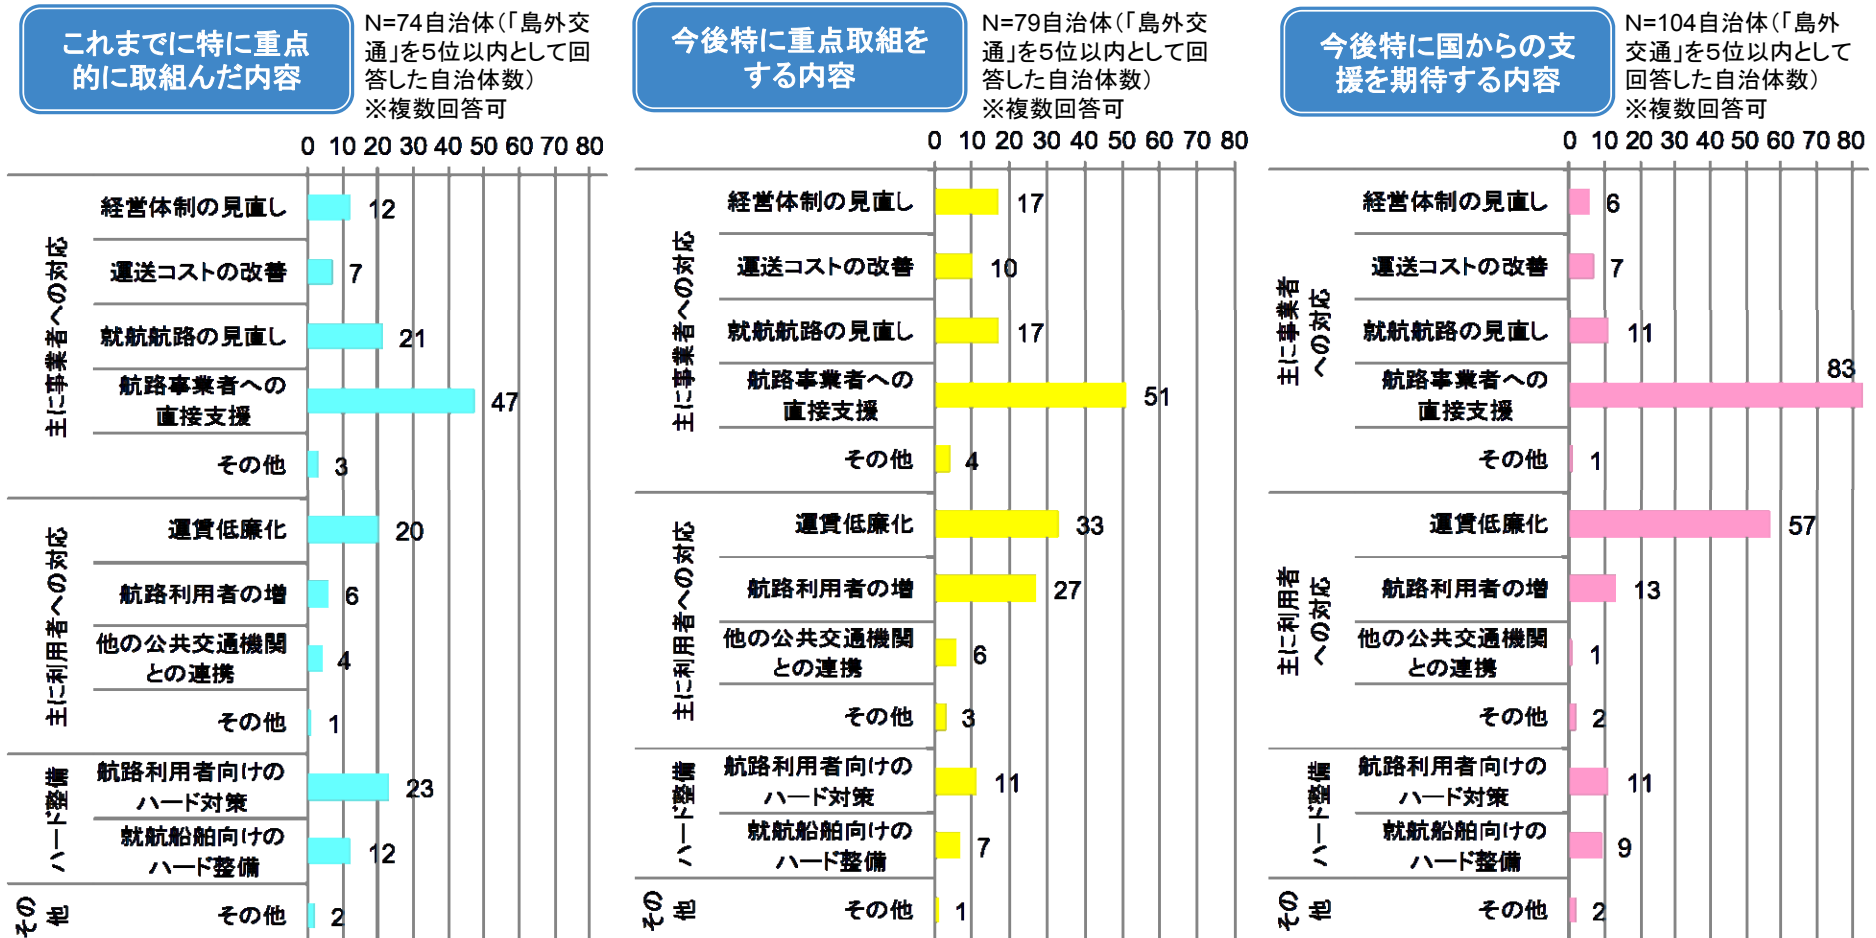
これまでに特に重点的に取組んだ内容

N=74自治体（「島外交通」を5位以内として回答した自治体数）
※複数回答可

0 10 20 30 40 50 60 70 80

主に事業者への対応
経営体制の見直し 12
運送コストの改善 7
就航航路の見直し 21
航路事業者への直接支援 47
その他 3

主に利用者への対応
運賃低廉化 20
航路利用者の増 6
他の公共交通機関との連携 4
その他 1

ハード整備
航路利用者向けのハード対策 23
就航船舶向けのハード整備 12

その他
その他 2

今後特に重点取組をする内容

N=79自治体（「島外交通」を5位以内として回答した自治体数）
※複数回答可

0 10 20 30 40 50 60 70 80

主に事業者への対応
経営体制の見直し 17
運送コストの改善 10
就航航路の見直し 17
航路事業者への直接支援 51
その他 4

主に利用者への対応
運賃低廉化 33
航路利用者の増 27
他の公共交通機関との連携 6
その他 3

ハード整備
航路利用者向けのハード対策 11
就航船舶向けのハード整備 7

その他
その他 1

今後特に国からの支援を期待する内容

N=104自治体（「島外交通」を5位以内として回答した自治体数）
※複数回答可

0 10 20 30 40 50 60 70 80

主に事業者への対応
経営体制の見直し 6
運送コストの改善 7
就航航路の見直し 11
航路事業者への直接支援 83
その他 1

主に利用者への対応
運賃低廉化 57
航路利用者の増 13
他の公共交通機関との連携 1
その他 2

ハード整備
航路利用者向けのハード対策 11
就航船舶向けのハード整備 9

その他
その他 2